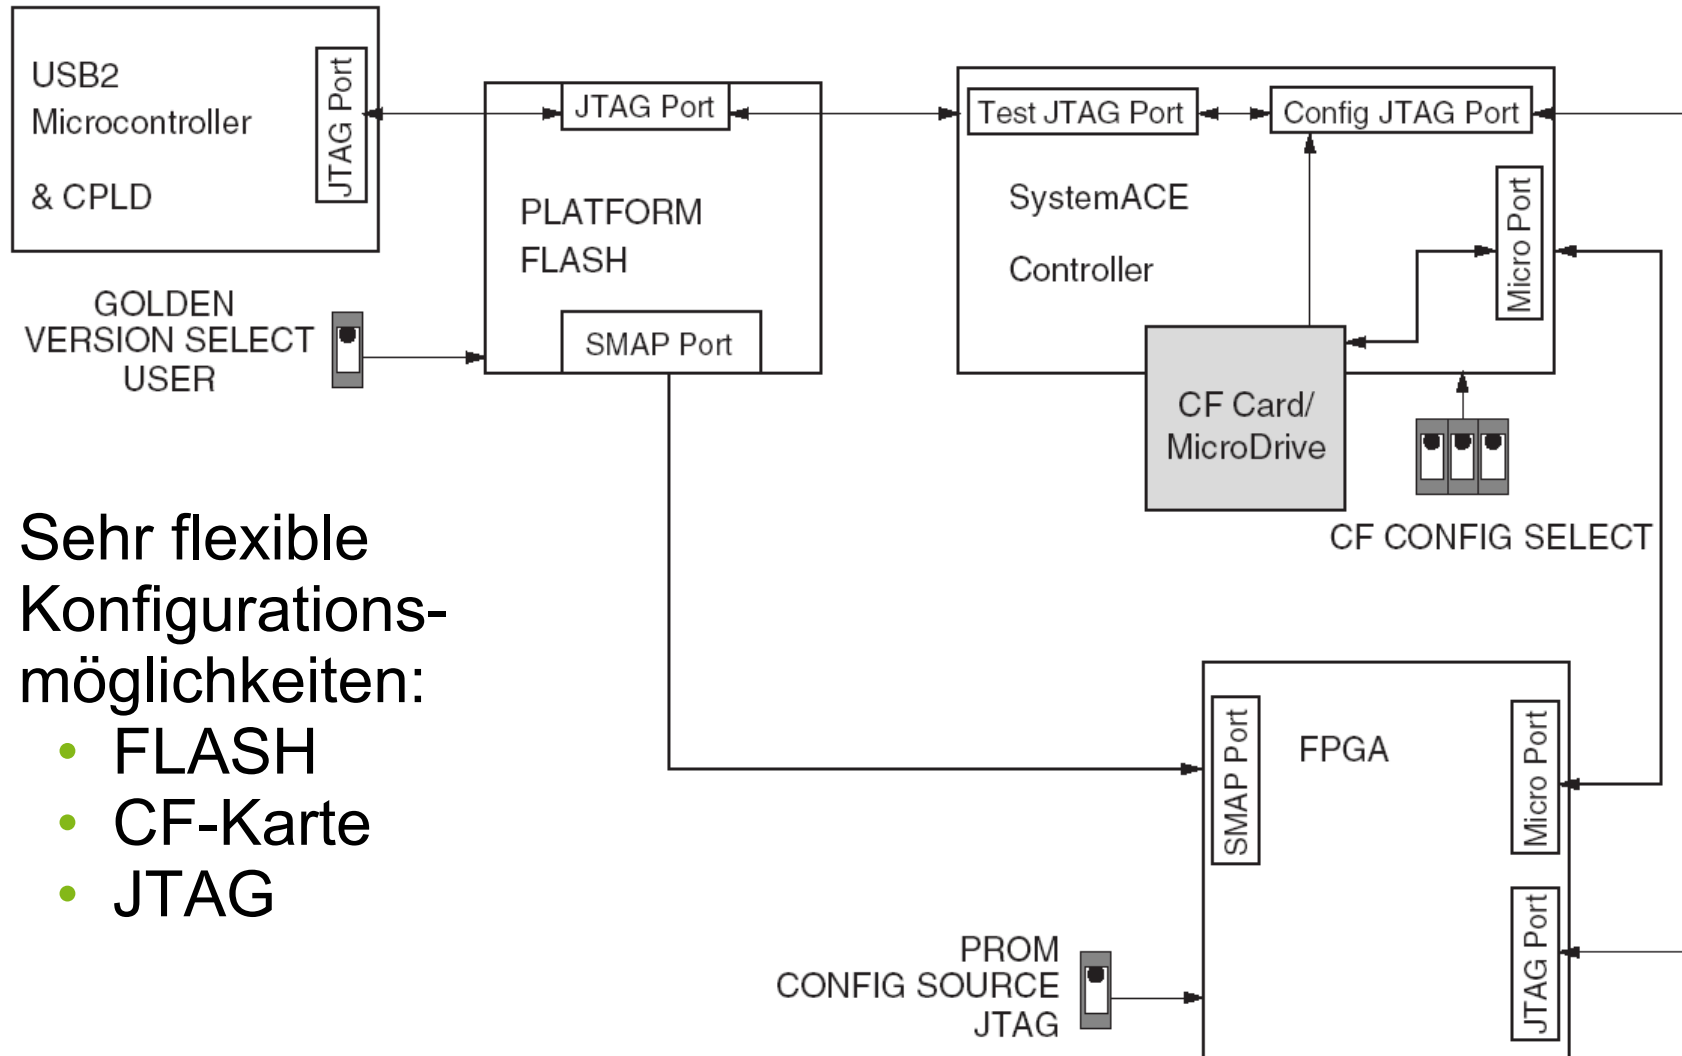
USB2 Microcontroller & CPLD

JTAG Port

JTAG Port

PLATFORM FLASH

SMAP Port

GOLDEN VERSION SELECT USER

Test JTAG Port

Config JTAG Port

SystemACE Controller

Micro Port

CF Card/ MicroDrive

CF CONFIG SELECT

Sehr flexible Konfigurationsmöglichkeiten:
• FLASH
• CF-Karte
• JTAG

SMAP Port

FPGA

Micro Port

JTAG Port

PROM CONFIG SOURCE JTAG